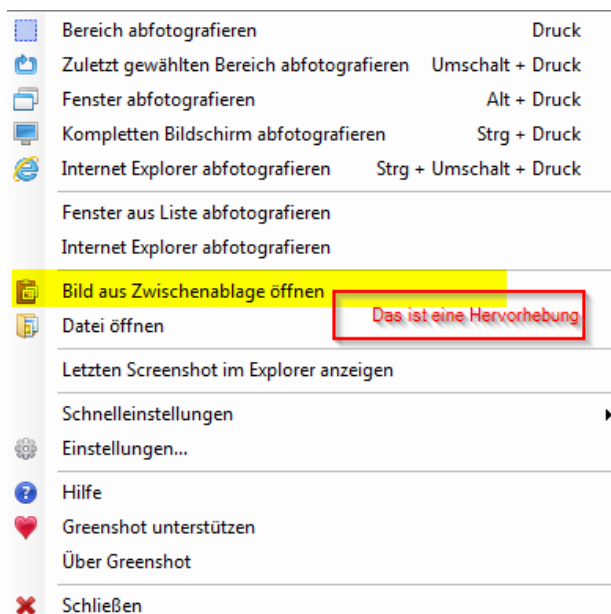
Bereich abfotografieren Druck
Zuletzt gewählten Bereich abfotografieren Umschalt + Druck
Fenster abfotografieren Alt + Druck
Kompletten Bildschirm abfotografieren Strg + Druck
Internet Explorer abfotografieren Strg + Umschalt + Druck

Fenster aus Liste abfotografieren
Internet Explorer abfotografieren

Bild aus Zwischenablage öffnen
Datei öffnen

Das ist eine Hervorhebung

Letzten Screenshot im Explorer anzeigen

Schnelleinstellungen
Einstellungen...

Hilfe
Greenshot unterstützen
Über Greenshot

Schließen